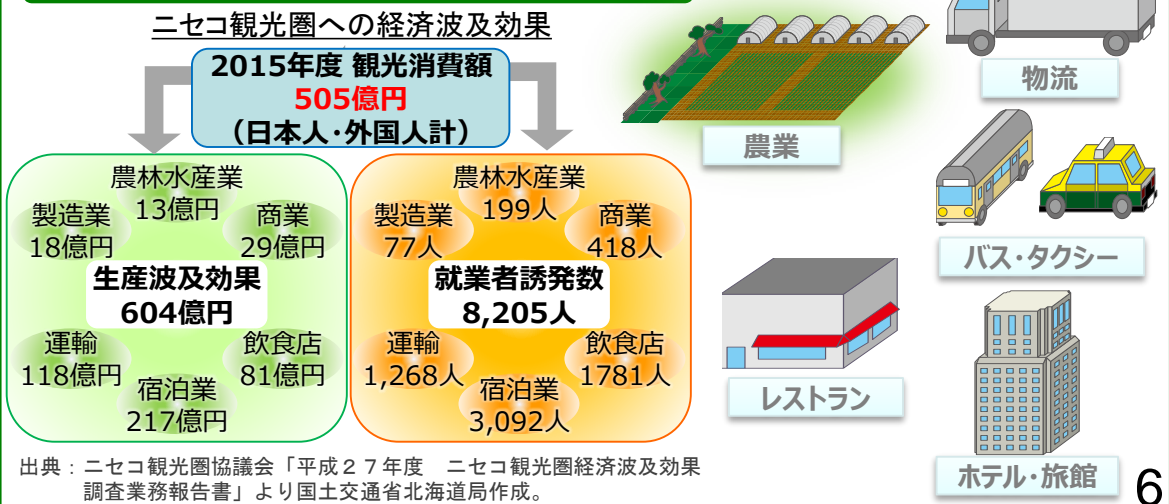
ニセコ観光圏への経済波及効果

2015年度 観光消費額
505億円
（日本人・外国人計）

農林水産業
13億円
製造業
18億円
商業
29億円
生産波及効果
604億円
運輸
118億円
飲食店
81億円
宿泊業
217億円

農林水産業
199人
製造業
77人
商業
418人
就業者誘発数
8,205人
運輸
1,268人
飲食店
1781人
宿泊業
3,092人

物流
農業
バス・タクシー
レストラン
ホテル・旅館

出典：ニセコ観光圏協議会「平成２７年度　ニセコ観光圏経済波及効果調査業務報告書」より国土交通省北海道局作成。

6